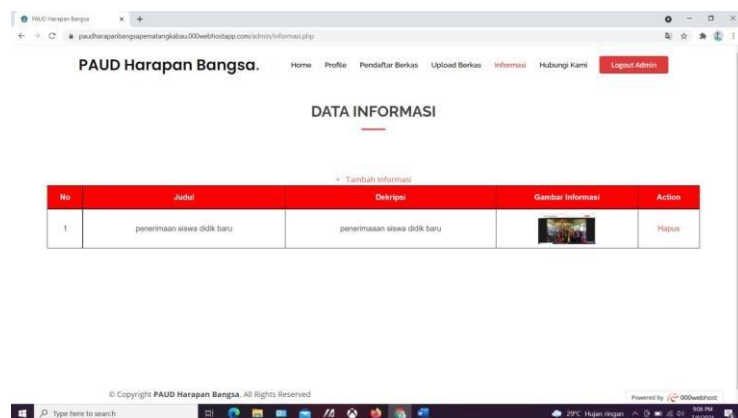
PAUD Harapan Bangsa ×
paudharapanbangsapematangkabau.000webhostapp.com/admin/informasi.php

PAUD Harapan Bangsa.

Home Profile Pendaftar Berkas Upload Berkas Informasi Hubungi Kami Logout Admin

DATA INFORMASI

+ Tambah informasi

| No | Judul | Dekripsi | Gambar Informasi | Action |
|---|---|---|---|---|
| 1 | penerimaan siswa didik baru | penerimaan siswa didik baru | | Hapus |

© Copyright PAUD Harapan Bangsa. All Rights Reserved

Powered by 000webhost

Type here to search

29°C Hujan ringan

9:06 PM